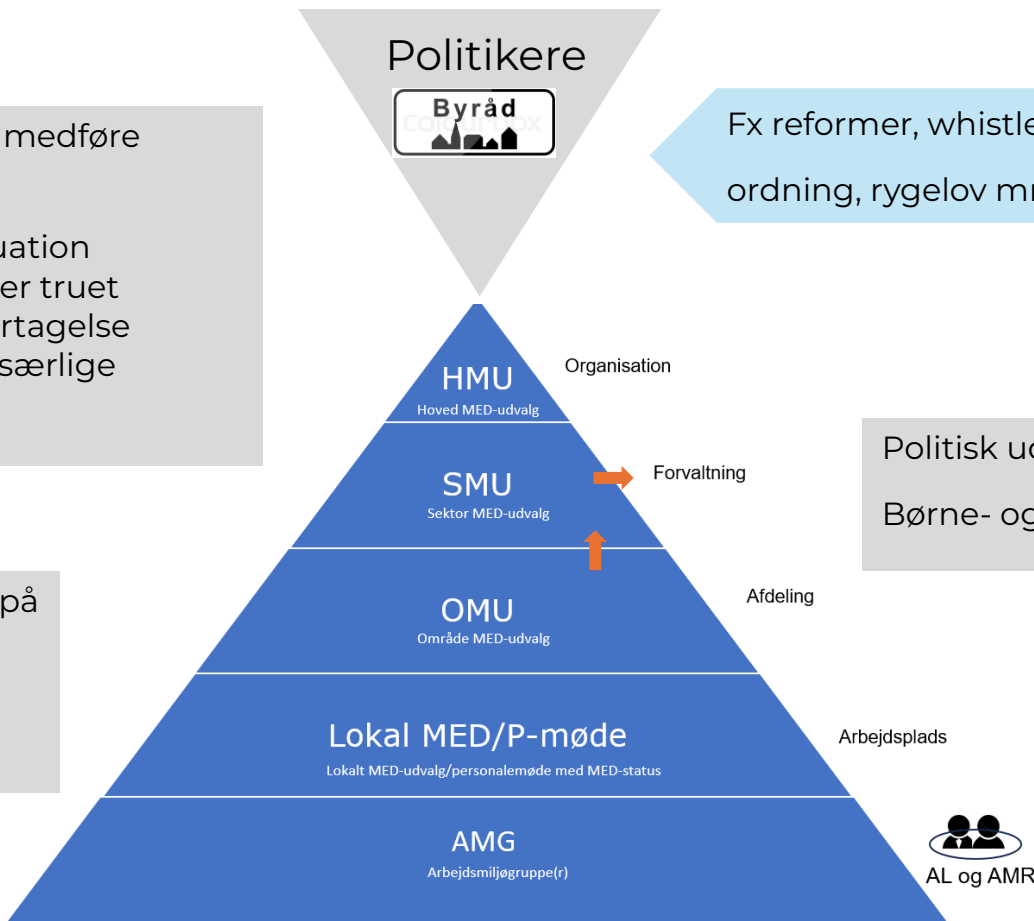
medføre

uation
er truet
rtagelse
særlige

på

Politikere

Byråd

Fx reformer, whistle
ordning, rygelov m

HMU
Hoved MED-udvalg

Organisation

SMU
Sektor MED-udvalg

Forvaltning

Politisk ud
Børne- og

OMU
Område MED-udvalg

Afdeling

Lokal MED/P-møde
Lokalt MED-udvalg/personalemøde med MED-status

Arbejdsplads

AMG
Arbejdsmiljøgruppe(r)

AL og AMR